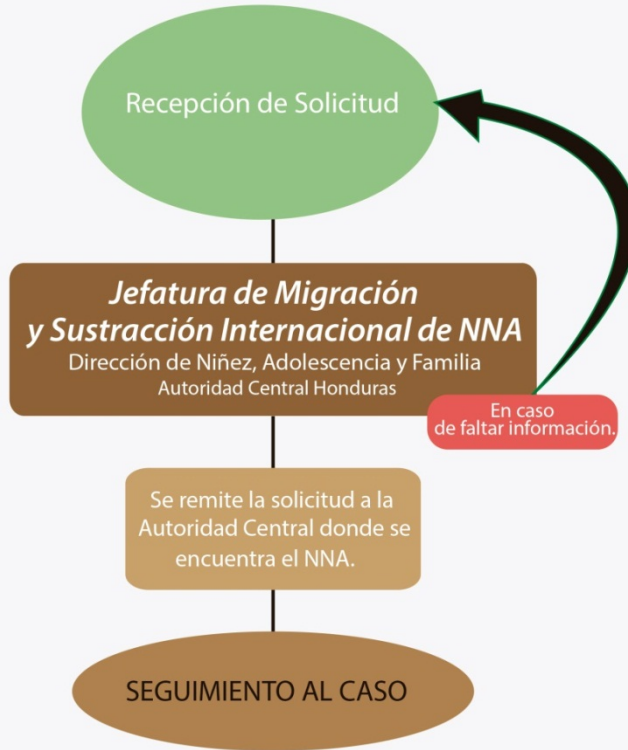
Recepción de Solicitud

Jefatura de Migración y Sustracción Internacional de NNA
Dirección de Niñez, Adolescencia y Familia
Autoridad Central Honduras

En caso de faltar información.

Se remite la solicitud a la Autoridad Central donde se encuentra el NNA.

SEGUIMIENTO AL CASO